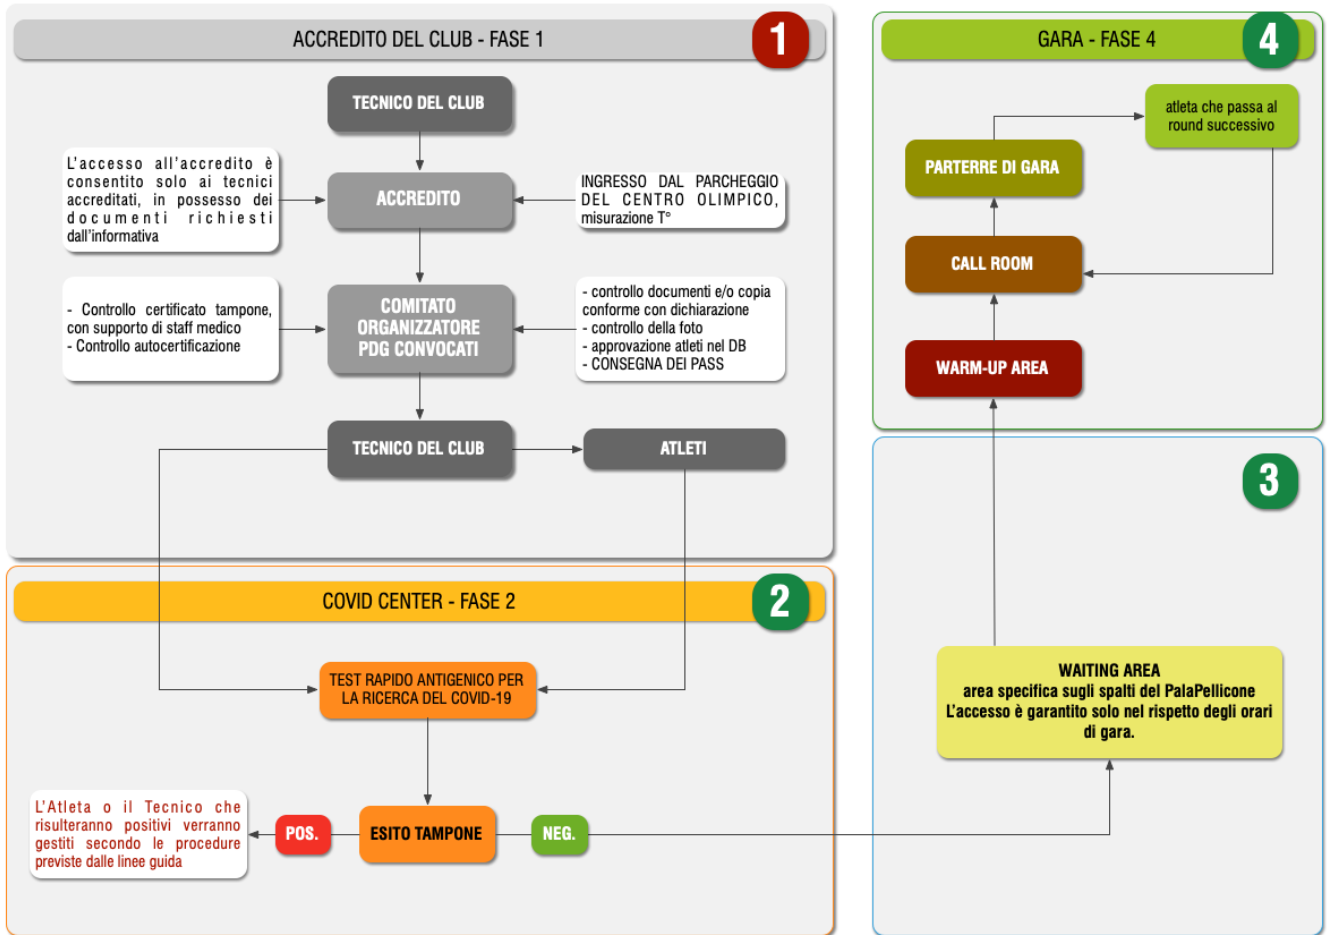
ACCREDITO DEL CLUB - FASE 1

1

TECNICO DEL CLUB

L'accesso all'accredito è consentito solo ai tecnici accreditati, in possesso dei documenti richiesti dall'informativa

ACCREDITO

INGRESSO DAL PARCHEGGIO DEL CENTRO OLIMPICO, misurazione T°

- Controllo certificato tampone, con supporto di staff medico
- Controllo autocertificazione

COMITATO ORGANIZZATORE PDG CONVOCATI

- controllo documenti e/o copia conforme con dichiarazione
- controllo della foto
- approvazione atleti nel DB
- CONSEGNA DEI PASS

TECNICO DEL CLUB

ATLETI

COVID CENTER - FASE 2

2

TEST RAPIDO ANTIGENICO PER LA RICERCA DEL COVID-19

L'Atleta o il Tecnico che risulteranno positivi verranno gestiti secondo le procedure previste dalle linee guida

POS.

ESITO TAMPONE

NEG.

GARA - FASE 4

4

atleta che passa al round successivo

PARTERRE DI GARA

CALL ROOM

WARM-UP AREA

3

WAITING AREA
area specifica sugli spalti del PalaPellicone
L'accesso è garantito solo nel rispetto degli orari di gara.